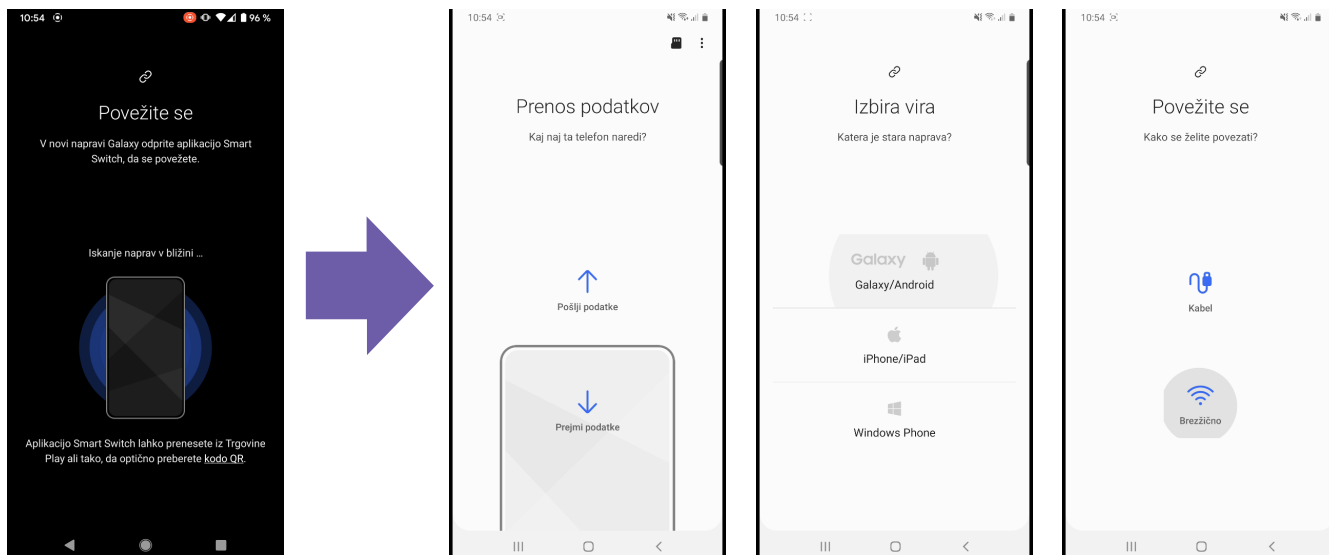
10:54 96 %

Povežite se

V novi napravi Galaxy odprite aplikacijo Smart Switch, da se povežete.

Iskanje naprav v bližini ...

Aplikacijo Smart Switch lahko prenesete iz Trgovine Play ali tako, da optično preberete kodo QR.

10:54

Prenos podatkov

Kaj naj ta telefon naredi?

Pošlji podatke

Prejmi podatke

10:54

Izbira vira

Katera je stara naprava?

Galaxy

Galaxy/Android

iPhone/iPad

Windows Phone

10:54

Povežite se

Kako se želite povezati?

Kabel

Brezžično